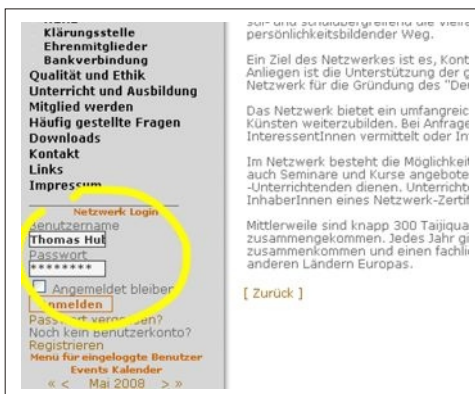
Klärungsstelle
Ehrenmitglieder
Bankverbindung
Qualität und Ethik
Unterricht und Ausbildung
Mitglied werden
Häufig gestellte Fragen
Downloads
Kontakt
Links
Impressum

Netzwerk Login
Benutzername
Thomas Hul
Passwort
********
Angemeldet bleiben
Anmelden
Passwort vergessen?
Noch kein Benutzerkonto?
Registrieren
Menü für eingeloggte Benutzer
Events Kalender
« < Mai 2008 > »

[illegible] und schulübergreifend die viel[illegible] persönlichkeitsbildender Weg.

Ein Ziel des Netzwerkes ist es, Kont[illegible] Anliegen ist die Unterstützung der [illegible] Netzwerk für die Gründung des "De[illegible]

Das Netzwerk bietet ein umfangreic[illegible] Künsten weiterzubilden. Bei Anfrage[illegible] InteressentInnen vermittelt oder In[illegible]

Im Netzwerk besteht die Möglichkeit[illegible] auch Seminare und Kurse angebote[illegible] -Unterrichtenden dienen. Unterricht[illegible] InhaberInnen eines Netzwerk-Zerti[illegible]

Mittlerweile sind knapp 300 Taijiqua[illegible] zusammengekommen. Jedes Jahr gi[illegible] zusammenkommen und einen fachli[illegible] anderen Ländern Europas.

[ Zurück ]